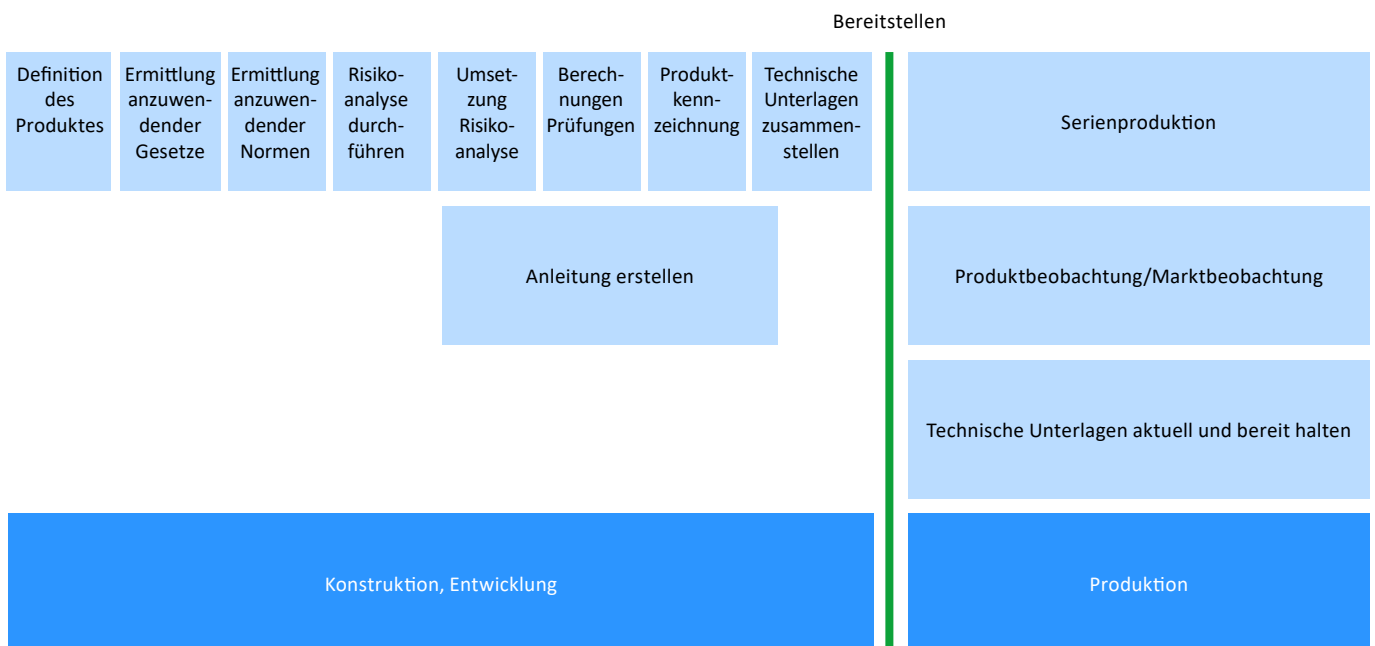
Bereitstellen

Definition des Produktes

Ermittlung anzuwendender Gesetze

Ermittlung anzuwendender Normen

Risikoanalyse durchführen

Umsetzung Risikoanalyse

Berechnungen Prüfungen

Produktkennzeichnung

Technische Unterlagen zusammenstellen

Serienproduktion

Anleitung erstellen

Produktbeobachtung/Marktbeobachtung

Technische Unterlagen aktuell und bereit halten

Konstruktion, Entwicklung

Produktion